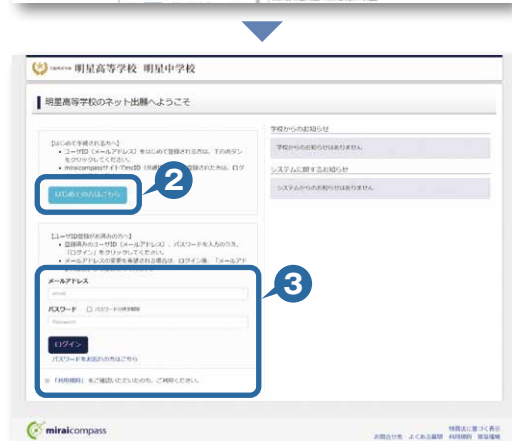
明星高等学校 明星中学校

明星高等学校のネット出願へようこそ

【はじめて手続される方へ】
・ユーザID（メールアドレス）をはじめて登録される方は、下のボタンをクリックしてください。
・miraicompassサイトでmcID（共通ID）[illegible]登録された方は、ログ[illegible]

はじめての方はこちら

2

【ユーザID登録がお済みの方へ】
・登録済みのユーザID（メールアドレス）、パスワードを入力のうえ、「ログイン」をクリックしてください。
・メールアドレスの変更を希望される場合は、ログイン後、「メールア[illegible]

3

メールアドレス
email
パスワード　□ パスワードを表示する
Password
ログイン
パスワードをお忘れの方はこちら

「利用規約」をご確認いただいたうえ、ご利用ください。

学校からのお知らせ
学校からのお知らせはありません。

システムに関するお知らせ
システムからのお知らせはありません。

miraicompass

特定商取引法に基づく表示
お問合せ先　よくある質問　利用規約　推奨環境